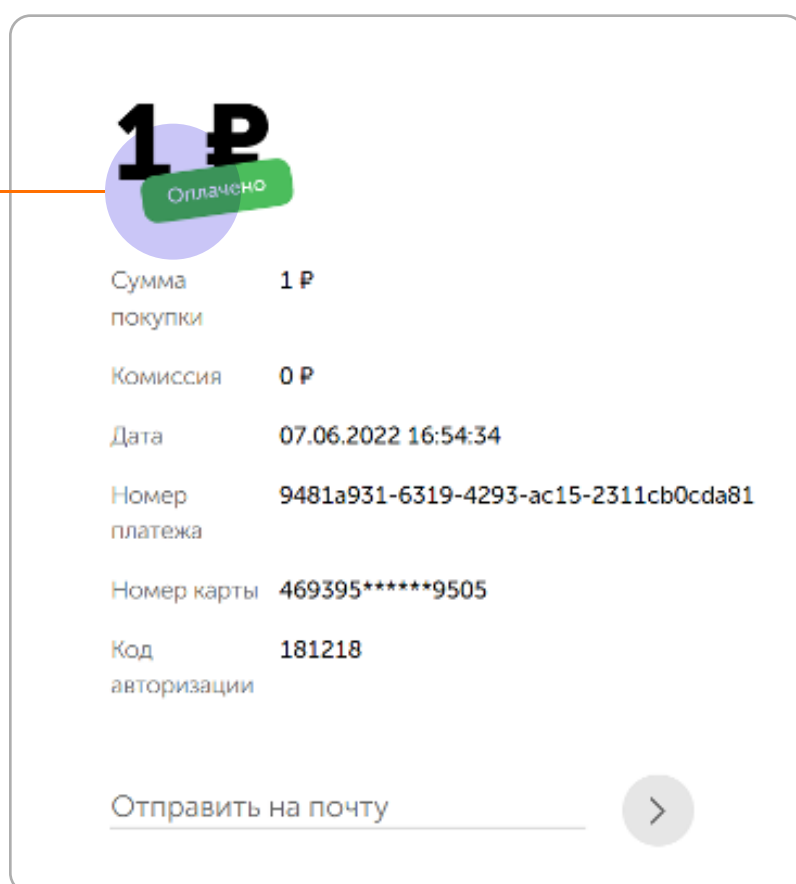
1 ₽

Оплачено

| | |
|---|---|
| Сумма покупки | 1 ₽ |
| Комиссия | 0 ₽ |
| Дата | 07.06.2022 16:54:34 |
| Номер платежа | 9481a931-6319-4293-ac15-2311cb0cda81 |
| Номер карты | 469395******9505 |
| Код авторизации | 181218 |

Отправить на почту

>